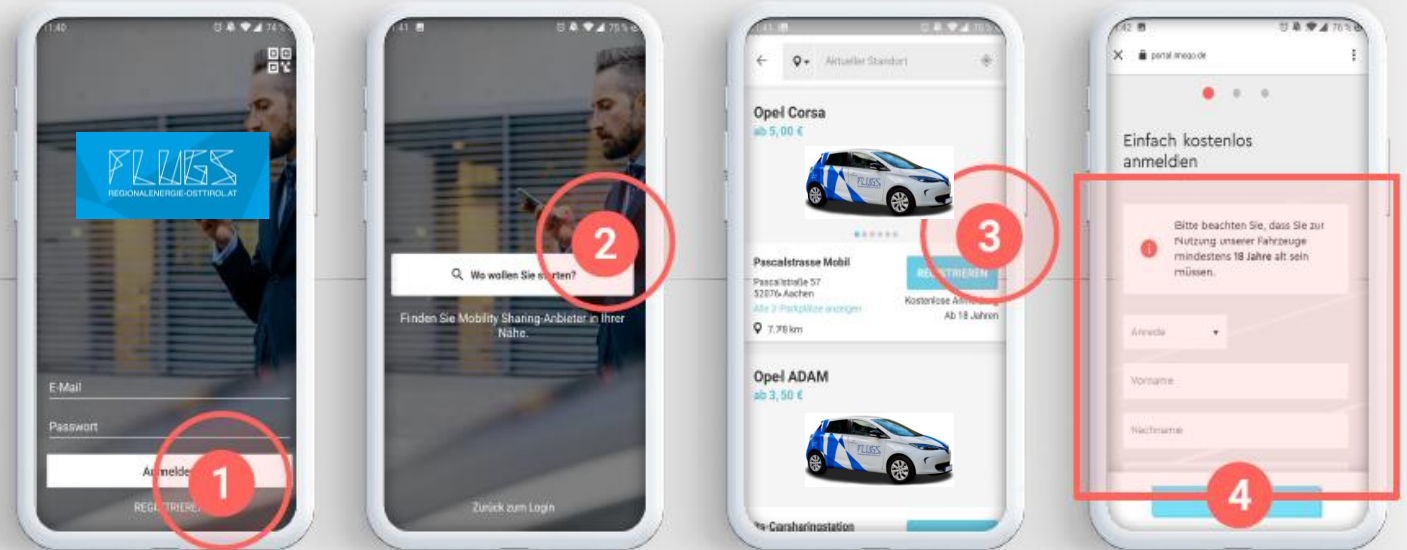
11:40

FLUGS
REGIONALENERGIE-OSTTIROL.AT

E-Mail

Passwort

Anmelde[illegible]

REGISTRIERE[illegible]

1

11:41

Wo wollen Sie s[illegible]rten?

Finden Sie Mobility Sharing-Anbieter in Ihrer Nähe.

Zurück zum Login

2

11:41

Aktueller Standort

Opel Corsa
ab 5,00 €

FLUGS

Pascalstrasse Mobil
Pascalstraße 57
52076 Aachen
Alle 3 Parkplätze anzeigen
7.78 km

REGISTRIEREN
Kostenlose Anmeldung
Ab 18 Jahren

Opel ADAM
ab 3,50 €

FLUGS

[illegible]s-Carsharingstation

3

11:42

portal.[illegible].de

Einfach kostenlos anmelden

Bitte beachten Sie, dass Sie zur Nutzung unserer Fahrzeuge mindestens 18 Jahre alt sein müssen.

Anrede

Vorname

Nachname

4